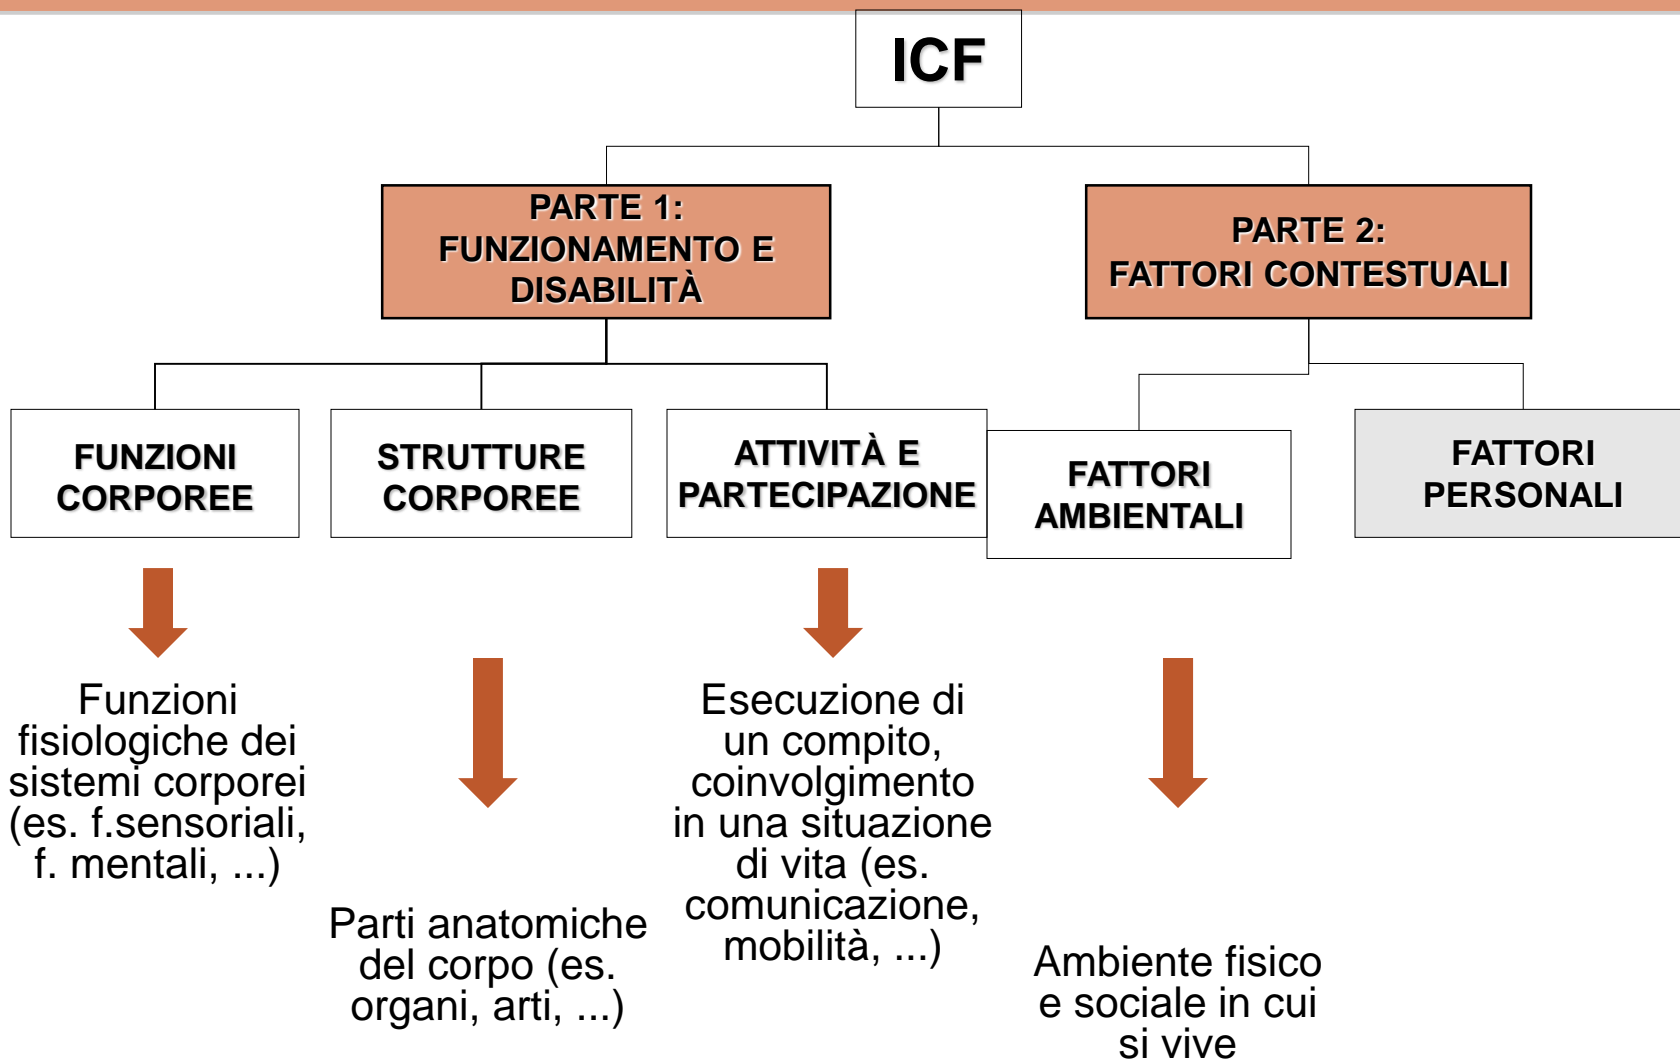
ICF

PARTE 1:
FUNZIONAMENTO E DISABILITÀ

PARTE 2:
FATTORI CONTESTUALI

FUNZIONI CORPOREE

STRUTTURE CORPOREE

ATTIVITÀ E PARTECIPAZIONE

FATTORI AMBIENTALI

FATTORI PERSONALI

Funzioni fisiologiche dei sistemi corporei (es. f.sensoriali, f. mentali, ...)

Parti anatomiche del corpo (es. organi, arti, ...)

Esecuzione di un compito, coinvolgimento in una situazione di vita (es. comunicazione, mobilità, ...)

Ambiente fisico e sociale in cui si vive